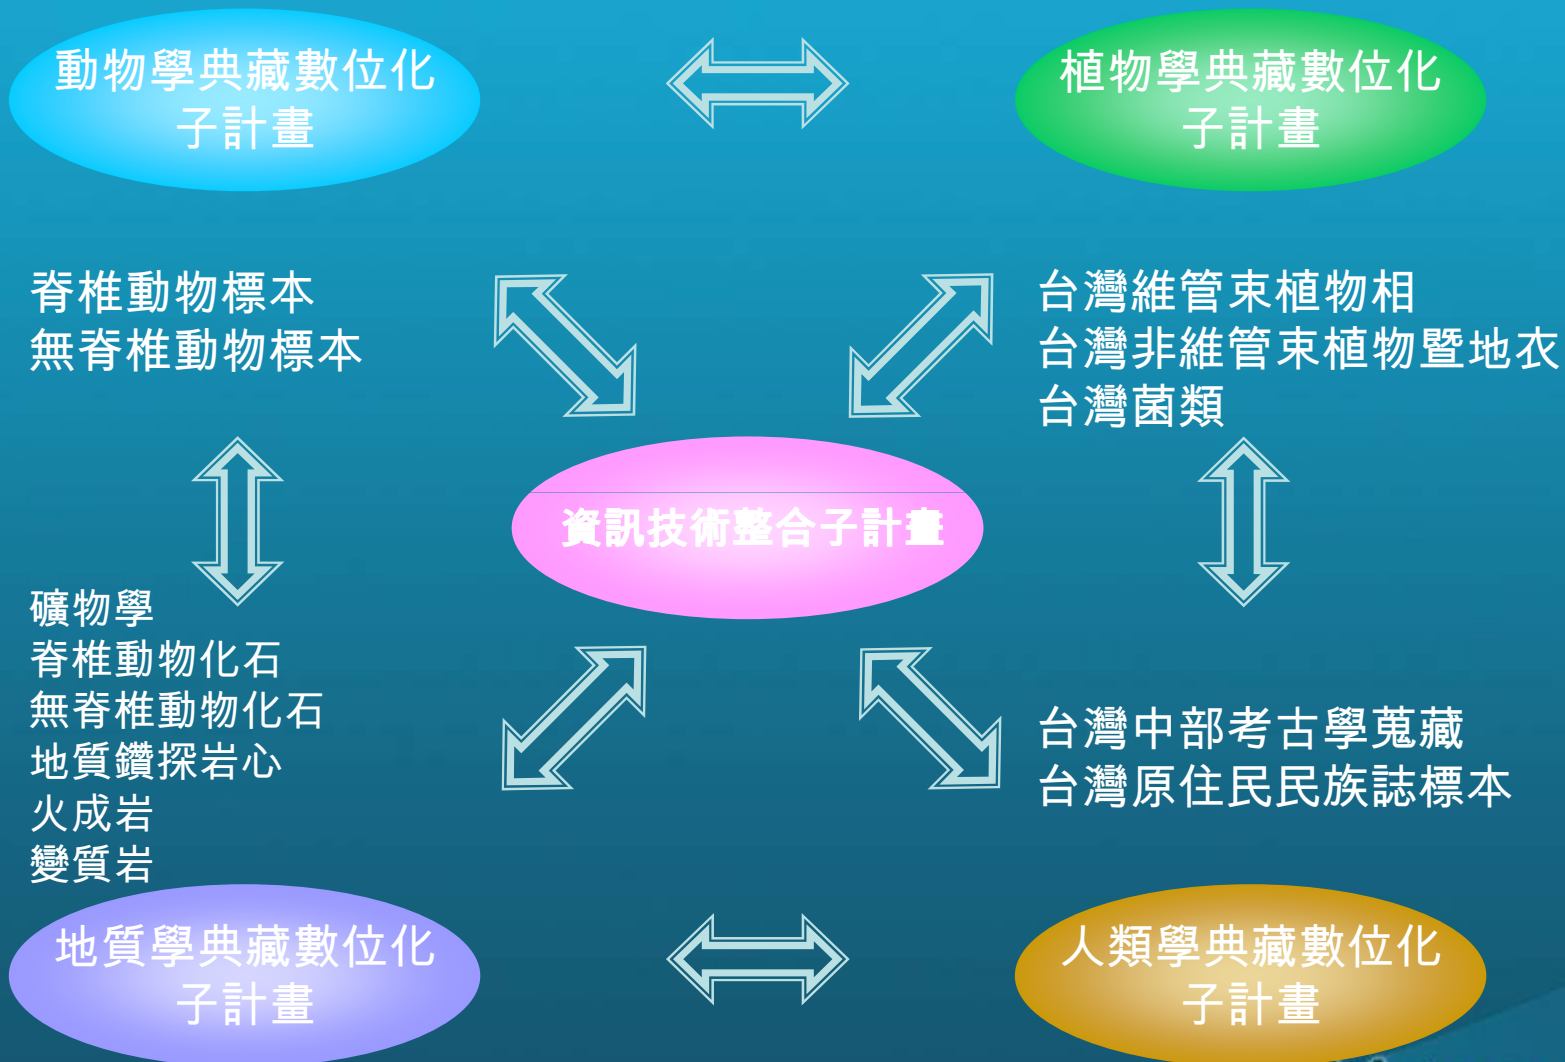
動物學典藏數位化子計畫

植物學典藏數位化子計畫

脊椎動物標本
無脊椎動物標本

台灣維管束植物相
台灣非維管束植物暨地衣
台灣菌類

資訊技術整合子計畫

礦物學
脊椎動物化石
無脊椎動物化石
地質鑽探岩心
火成岩
變質岩

台灣中部考古學蒐藏
台灣原住民民族誌標本

地質學典藏數位化子計畫

人類學典藏數位化子計畫